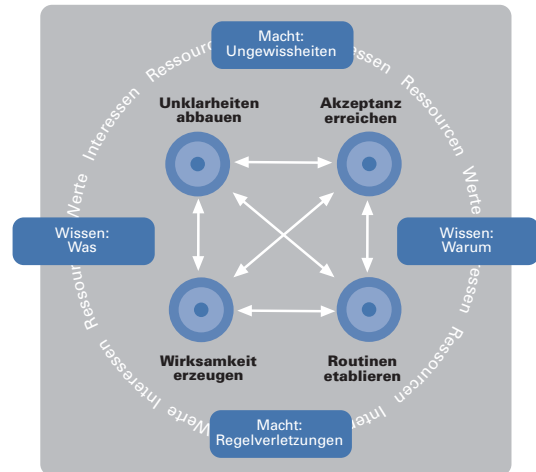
Macht:
Ungewissheiten

Ressourcen Interessen Ressourcen Werte Interessen Ressourcen Interessen Werte Ressourcen Interessen Werte Interessen Werte

Unklarheiten abbauen

Akzeptanz erreichen

Wissen:
Was

Wissen:
Warum

Wirksamkeit erzeugen

Routinen etablieren

Macht:
Regelverletzungen